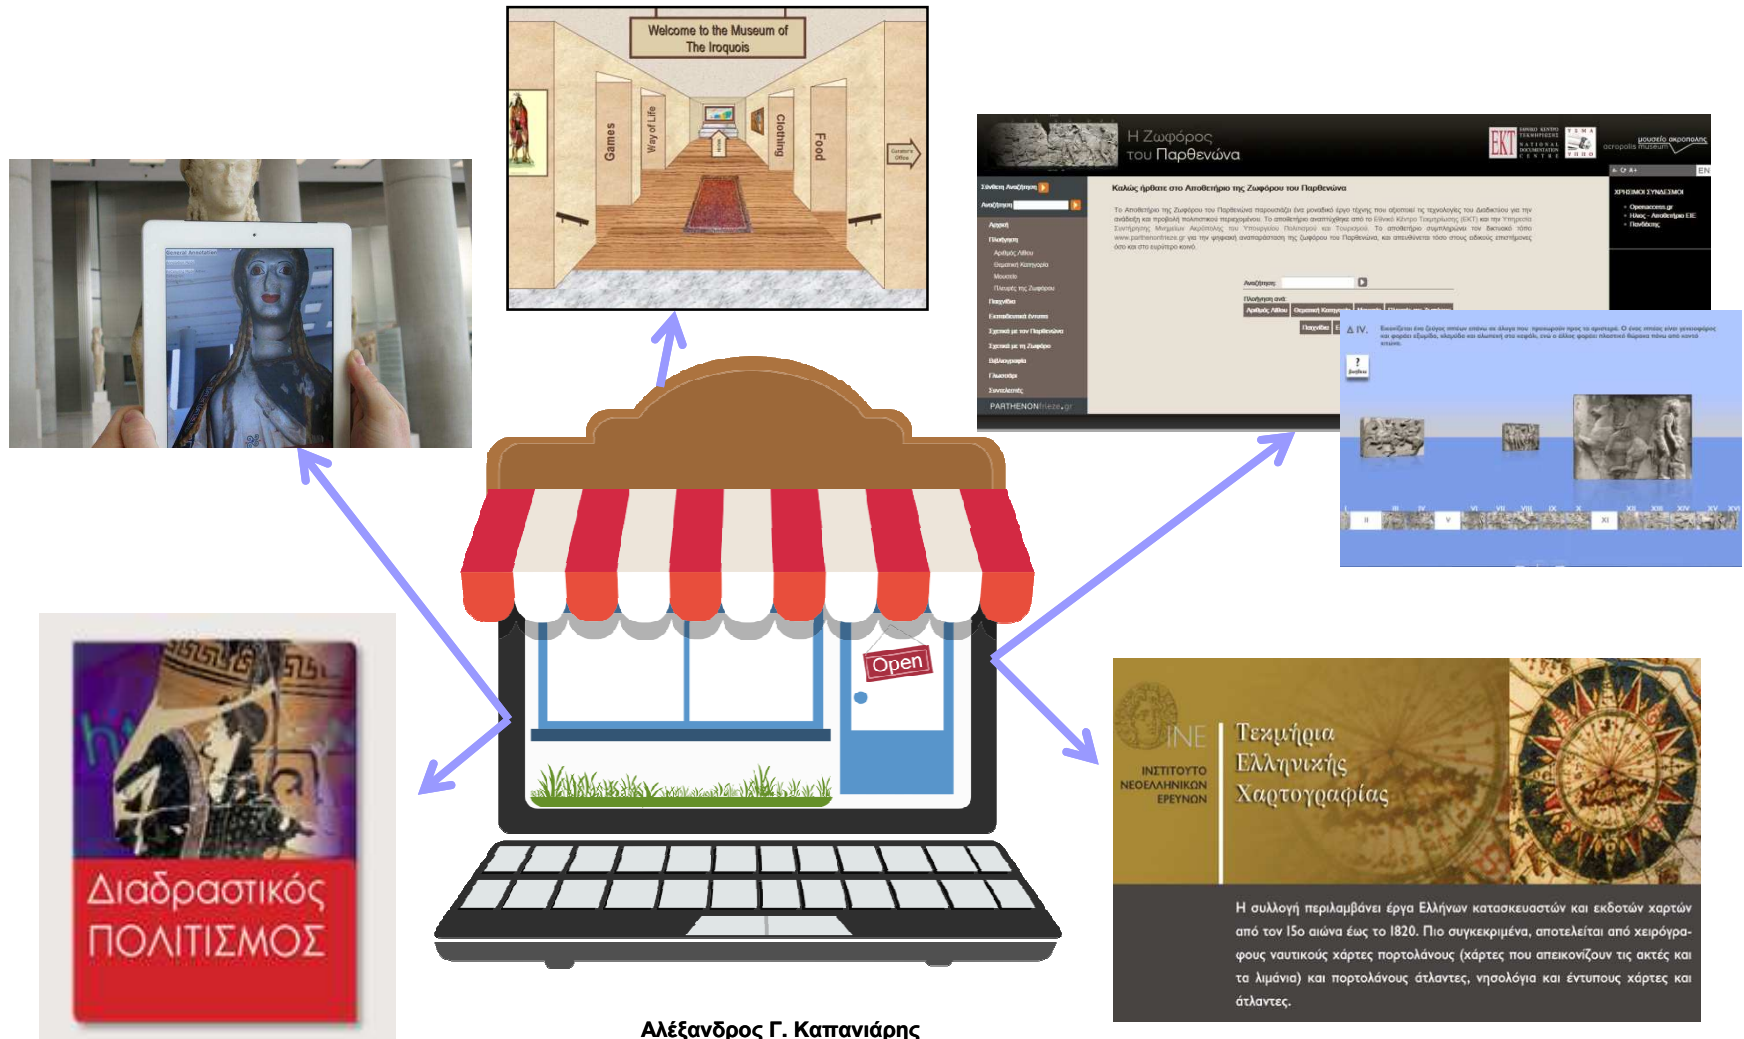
Welcome to the Museum of The Iroquois

Games

Way of Life

Clothing

Food

Curator's Office

H Ζωφόρος του Παρθενώνα

EKT

μουσείο ακρόπολης acropolis museum

Σύνθετη Αναζήτηση

Αναζήτηση

Αρχική

Πλοήγηση

Αριθμός Λίθου

Θεματική Κατηγορία

Μουσείο

Πλευρές της Ζωφόρου

Παιχνίδια

Εκπαιδευτική ύπαρξη

Σχετικά με τον Παρθενώνα

Σχετικά με τη Ζωφόρο

Βιβλιογραφία

Γλωσσάρι

Συντελεστές

PARTHENONfrieze.gr

Καλώς ήρθατε στο Αποθετήριο της Ζωφόρου του Παρθενώνα

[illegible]

Αναζήτηση:

Πλοήγηση ανά:

Αριθμός Λίθου

Θεματική Κατηγορία

Παιχνίδια

ΧΡΗΣΙΜΟΙ ΣΥΝΔΕΣΜΟΙ

EN

Δ IV.

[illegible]

Open

Διαδραστικός ΠΟΛΙΤΙΣΜΟΣ

INE

ΙΝΣΤΙΤΟΥΤΟ ΝΕΟΕΛΛΗΝΙΚΩΝ ΕΡΕΥΝΩΝ

Τεκμήρια Ελληνικής Χαρτογραφίας

Η συλλογή περιλαμβάνει έργα Ελλήνων κατασκευαστών και εκδοτών χαρτών από τον 15ο αιώνα έως το 1820. Πιο συγκεκριμένα, αποτελείται από χειρόγραφους ναυτικούς χάρτες πορτολάνους (χάρτες που απεικονίζουν τις ακτές και τα λιμάνια) και πορτολάνους άτλαντες, νησολόγια και έντυπους χάρτες και άτλαντες.

Αλέξανδρος Γ. Καπανιάρης